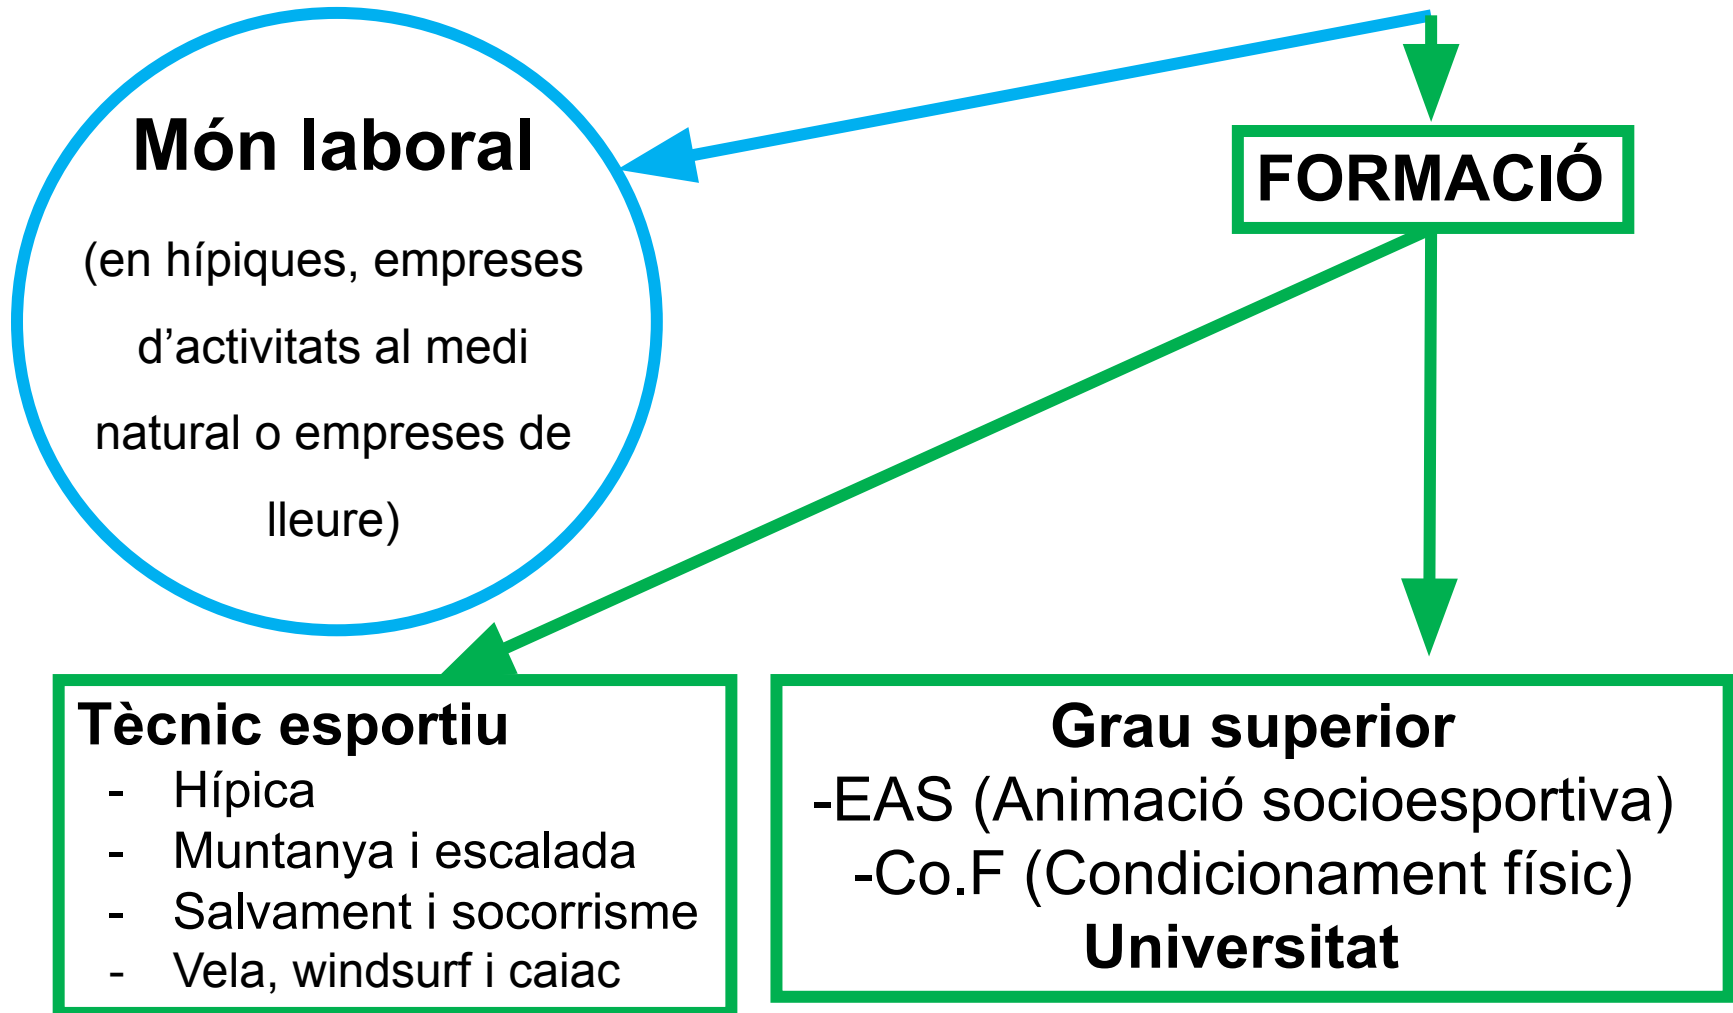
Món laboral

(en hípiques, empreses d'activitats al medi natural o empreses de lleure)

FORMACIÓ

Tècnic esportiu
- Hípica
- Muntanya i escalada
- Salvament i socorrisme
- Vela, windsurf i caiac

Grau superior
-EAS (Animació socioesportiva)
-Co.F (Condicionament físic)
Universitat